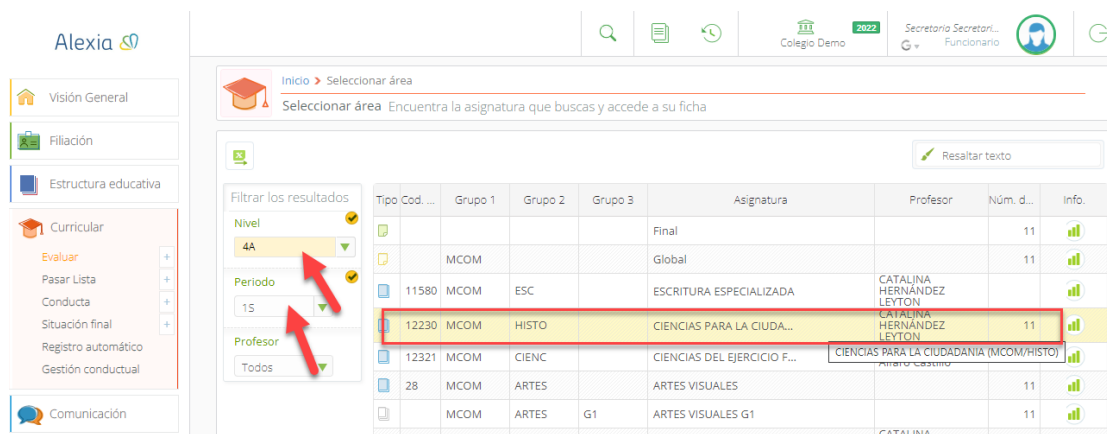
Alexia

Visión General
Filiación
Estructura educativa
Curricular
Evaluar
Pasar Lista
Conducta
Situación final
Registro automático
Gestión conductual
Comunicación

Colegio Demo
2022
Secretario Secretari...
Funcionario

Inicio > Seleccionar área
Seleccionar área Encuentra la asignatura que buscas y accede a su ficha

Resaltar texto

Filtrar los resultados
Nivel
4A
Periodo
1S
Profesor
Todos

| Tipo | Cod. ... | Grupo 1 | Grupo 2 | Grupo 3 | Asignatura | Profesor | Núm. d... | Info. |
|---|---|---|---|---|---|---|---|---|
| | | | | | Final | | 11 | |
| | | MCOM | | | Global | | 11 | |
| | 11580 | MCOM | ESC | | ESCRITURA ESPECIALIZADA | CATALINA HERNÁNDEZ LEYTON | | |
| | 12230 | MCOM | HISTO | | CIENCIAS PARA LA CIUDA... | CATALINA HERNÁNDEZ LEYTON | 11 | |
| | 12321 | MCOM | CIENC | | CIENCIAS DEL EJERCICIO F... | Alfaro Castillo | | |
| | 28 | MCOM | ARTES | | ARTES VISUALES | | 11 | |
| | | MCOM | ARTES | G1 | ARTES VISUALES G1 | | 11 | |
| | | | | | | CATALINA | | |

CIENCIAS PARA LA CIUDADANIA (MCOM/HISTO)